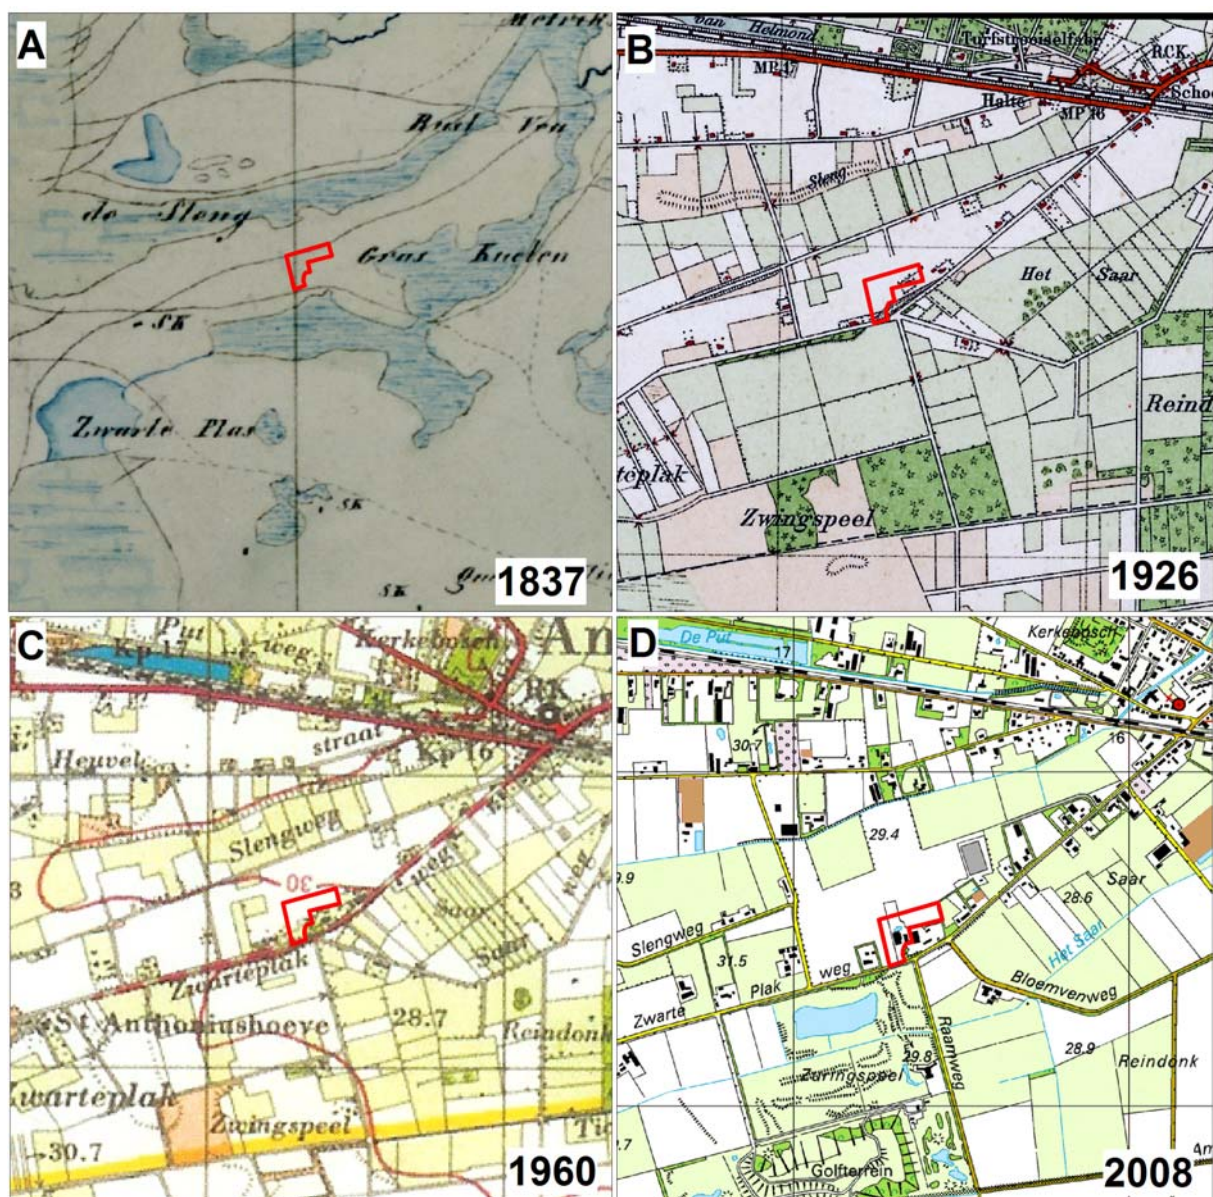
A
Melrik
Rial Ven
de Sleng
Gras Kuelen
SK
Zwarte Plas
SK
SK
1837

B
van Helmond
Turfstrooiselfabr.
R.C.K.
MP 17
Halte
MP 16
Schoo
Sleng
Het Saar
Reind
teplak
Zwingspeel
1926

C
Put
weg
Kerkebosch
An
Kp 17
RK
Heuvel
straat
Kp 16
Slengweg
weg
30
Saar
Saar
weg
3
Zwarteplak
St Antoniushoeve
28.7
Reindonk
warteplak
Zwingspeel
30.7
Ti
1960

D
De Put
17
Kerkebosch
30.7
16
29.4
9.9
28.6
Saar
Het Saar
Slengweg
31.5
Plak
weg
Bloemvenweg
Zwarte
Raamweg
29.8
28.9
Reindonk
Zwingspeel
Golfterrein
.7
Am
2008